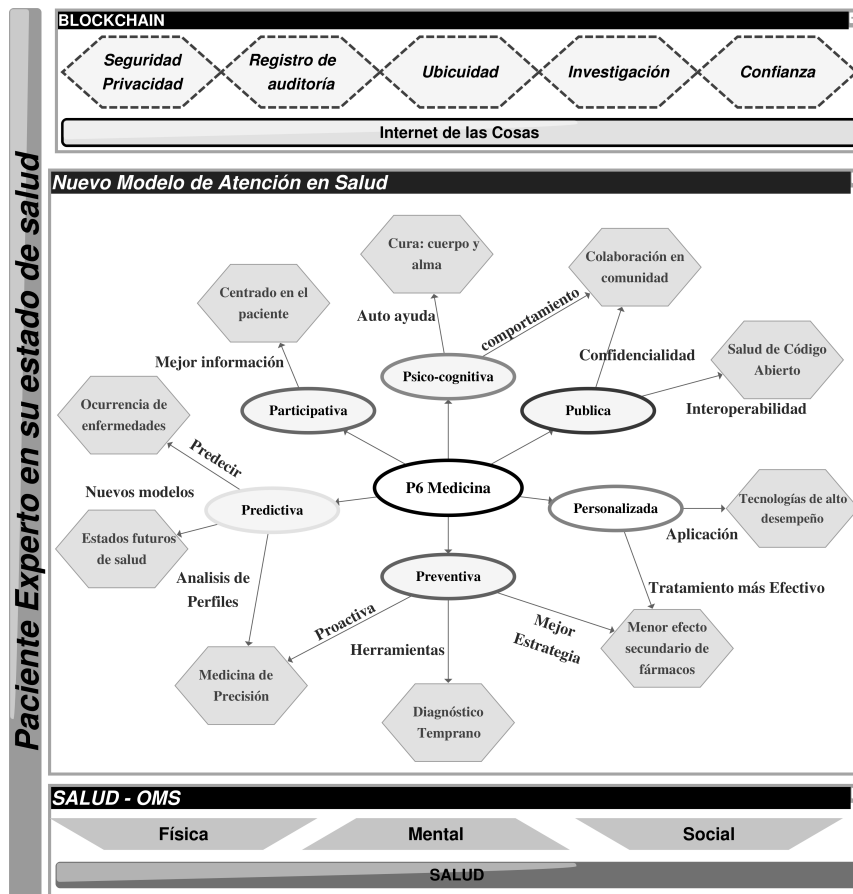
Paciente Experto en su estado de salud

BLOCKCHAIN

Seguridad Privacidad

Registro de auditoría

Ubicuidad

Investigación

Confianza

Internet de las Cosas

Nuevo Modelo de Atención en Salud

Cura: cuerpo y alma

Colaboración en comunidad

Centrado en el paciente

Auto ayuda

comportamiento

Mejor información

Confidencialidad

Salud de Código Abierto

Psico-cognitiva

Participativa

Publica

Interoperabilidad

Ocurrencia de enfermedades

Predecir

P6 Medicina

Nuevos modelos

Predictiva

Personalizada

Tecnologías de alto desempeño

Estados futuros de salud

Aplicación

Analisis de Perfiles

Preventiva

Tratamiento más Efectivo

Proactiva

Mejor Estrategia

Herramientas

Medicina de Precisión

Menor efecto secundario de fármacos

Diagnóstico Temprano

SALUD - OMS

Física

Mental

Social

SALUD